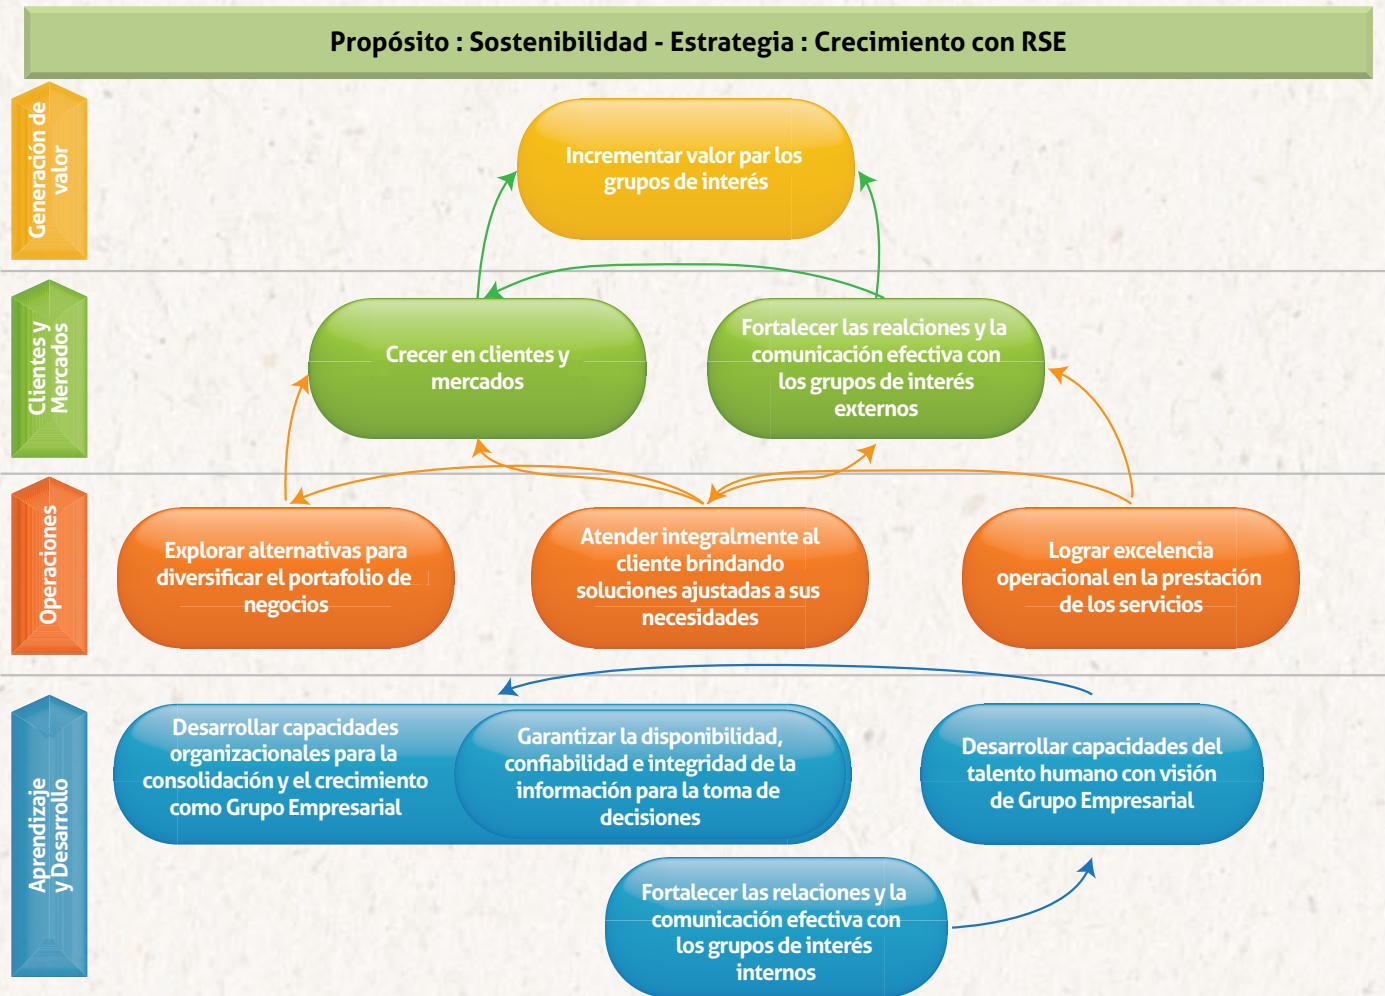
Propósito : Sostenibilidad - Estrategia : Crecimiento con RSE

Generación de valor

Incrementar valor par los grupos de interés

Clientes y Mercados

Crecer en clientes y mercados

Fortalecer las realciones y la comunicación efectiva con los grupos de interés externos

Operaciones

Explorar alternativas para diversificar el portafolio de negocios

Atender integralmente al cliente brindando soluciones ajustadas a sus necesidades

Lograr excelencia operacional en la prestación de los servicios

Aprendizaje y Desarrollo

Desarrollar capacidades organizacionales para la consolidación y el crecimiento como Grupo Empresarial

Garantizar la disponibilidad, confiabilidad e integridad de la información para la toma de decisiones

Desarrollar capacidades del talento humano con visión de Grupo Empresarial

Fortalecer las relaciones y la comunicación efectiva con los grupos de interés internos